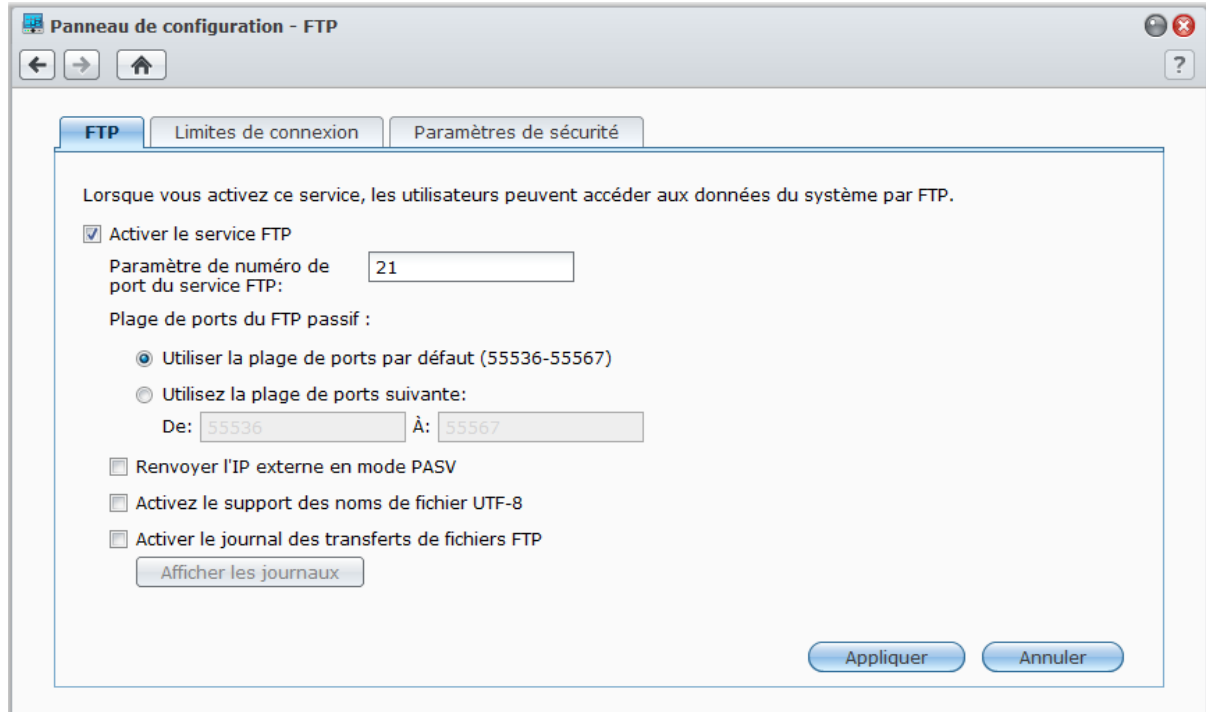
Panneau de configuration - FTP

?

FTP | Limites de connexion | Paramètres de sécurité

Lorsque vous activez ce service, les utilisateurs peuvent accéder aux données du système par FTP.

Activer le service FTP

Paramètre de numéro de port du service FTP: 21

Plage de ports du FTP passif :

Utiliser la plage de ports par défaut (55536-55567)

Utilisez la plage de ports suivante:

De: 55536 À: 55567

Renvoyer l'IP externe en mode PASV

Activez le support des noms de fichier UTF-8

Activer le journal des transferts de fichiers FTP

Afficher les journaux

Appliquer Annuler